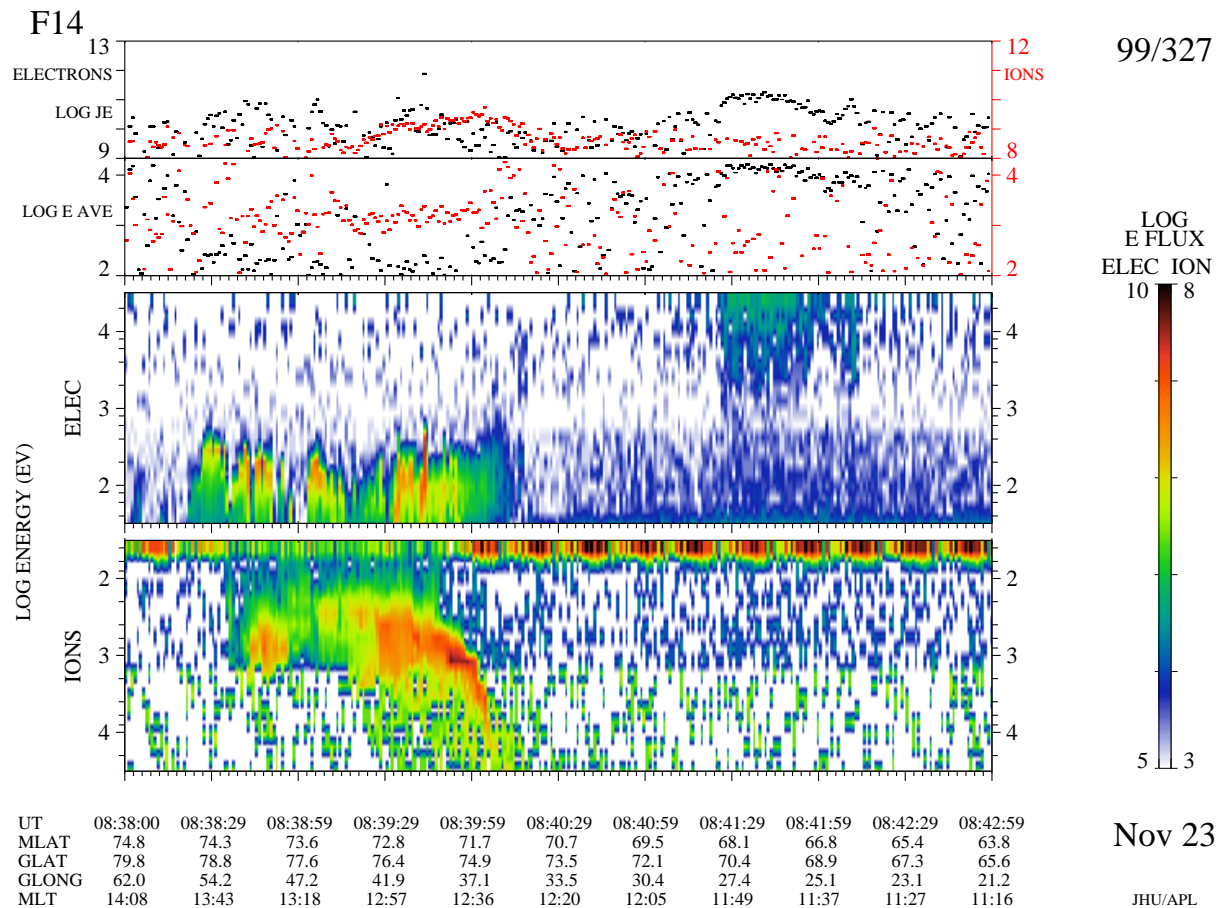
F14

99/327

13
ELECTRONS
LOG JE
9

12
IONS
8

4
LOG E AVE
2

4
2

LOG
E FLUX
ELEC ION
10 8
5 3

LOG ENERGY (EV)

ELEC
4
3
2

4
3
2

IONS
2
3
4

2
3
4

| UT | 08:38:00 | 08:38:29 | 08:38:59 | 08:39:29 | 08:39:59 | 08:40:29 | 08:40:59 | 08:41:29 | 08:41:59 | 08:42:29 | 08:42:59 |
|---|---|---|---|---|---|---|---|---|---|---|---|
| MLAT | 74.8 | 74.3 | 73.6 | 72.8 | 71.7 | 70.7 | 69.5 | 68.1 | 66.8 | 65.4 | 63.8 |
| GLAT | 79.8 | 78.8 | 77.6 | 76.4 | 74.9 | 73.5 | 72.1 | 70.4 | 68.9 | 67.3 | 65.6 |
| GLONG | 62.0 | 54.2 | 47.2 | 41.9 | 37.1 | 33.5 | 30.4 | 27.4 | 25.1 | 23.1 | 21.2 |
| MLT | 14:08 | 13:43 | 13:18 | 12:57 | 12:36 | 12:20 | 12:05 | 11:49 | 11:37 | 11:27 | 11:16 |

Nov 23

JHU/APL